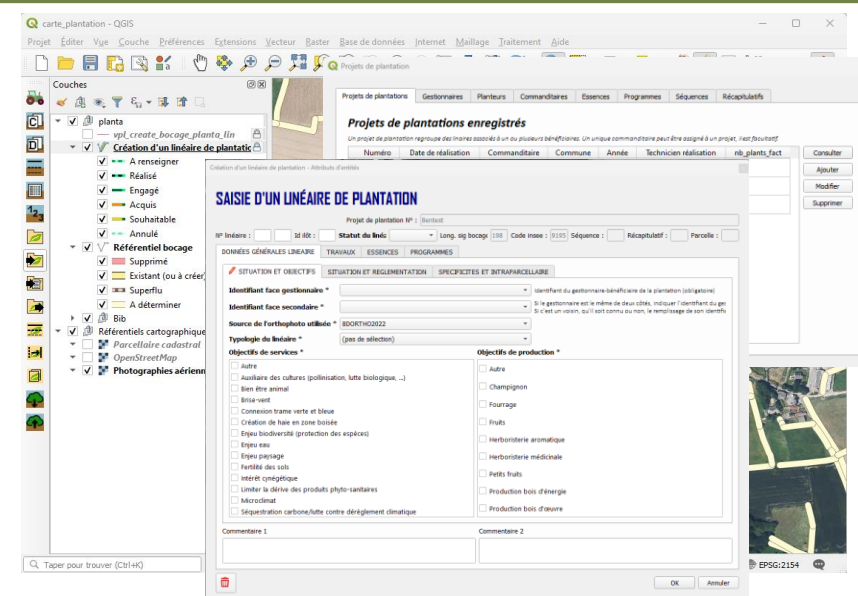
carte_plantation - QGIS

Projet Éditer Vue Couche Préférences Extensions Vecteur Raster Base de données Internet Maillage Traitement Aide

Couches

planta
vpl_create_bocage_planta_lin
Création d'un linéaire de plantation
A renseigner
Réalisé
Engagé
Acquis
Souhaitable
Annulé
Référentiel bocage
Supprimé
Existant (ou à créer)
Superflu
A déterminer
Bib
Référentiels cartographiques
Parcellaire cadastral
OpenStreetMap
Photographies aériennes

Taper pour trouver (Ctrl+K)

Projets de plantation

Projets de plantations | Gestionnaires | Planteurs | Commanditaires | Essences | Programmes | Séquences | Récapitulatifs

Projets de plantations enregistrés

Un projet de plantation regroupe des linéaires associés à un ou plusieurs bénéficiaires. Un unique commanditaire peut être assigné à un projet, liest facultatif.

| Numéro | Date de réalisation | Commanditaire | Commune | Année | Technicien réalisation | nb_plants_fact |
|---|---|---|---|---|---|---|

Consulter
Ajouter
Modifier
Supprimer

Création d'un linéaire de plantation - Attributs d'entités

SAISIE D'UN LINÉAIRE DE PLANTATION

Projet de plantation N° : Bentest

N° linéaire : Id ilt : Statut du liné: Long. sig bocage 198 Code insee : 9195 Séquence : Récapitulatif : Parcelle :

DONNÉES GÉNÉRALES LINÉAIRE | TRAVAUX | ESSENCES | PROGRAMMES

SITUATION ET OBJECTIFS | SITUATION ET REGLEMENTATION | SPECIFICITES ET INTRAPARCELLAIRE

Identifiant face gestionnaire * Identifiant du gestionnaire-bénéficiaire de la plantation (obligatoire)
Identifiant face secondaire * Si le gestionnaire est le même de deux côtés, indiquer l'identifiant du ges Si c'est un voisin, qu'il soit connu ou non, le remplissage de son identifiu
Source de l'orthophoto utilisée * BDORTHO2022
Typologie du linéaire * (pas de sélection)

Objectifs de services *
Autre
Auxiliaires des cultures (pollinisation, lutte biologique, ...)
Bien être animal
Brise-vent
Connexion trame verte et bleue
Création de haie en zone boisée
Enjeu biodiversité (protection des espèces)
Enjeu eau
Enjeu paysage
Fertilité des sols
Intérêt cynégétique
Limiter la dérive des produits phyto-sanitaires
Microclimat
Séquestration carbone/lutte contre dérèglement climatique

Objectifs de production *
Autre
Champignon
Fourrage
Fruits
Herboristerie aromatique
Herboristerie médicinale
Petits fruits
Production bois d'énergie
Production bois d'œuvre

Commentaire 1
Commentaire 2

OK Annuler

EPSG:2154